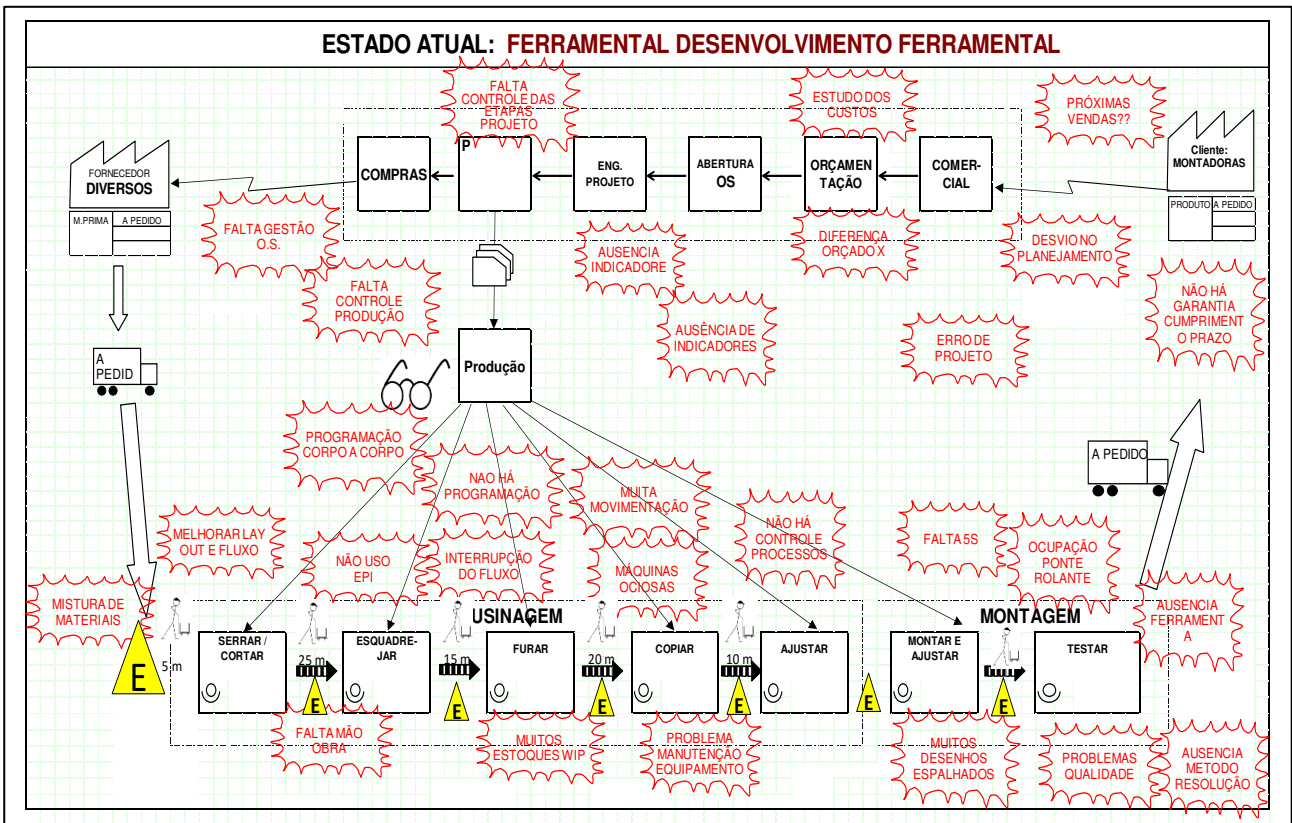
ESTADO ATUAL: FERRAMENTAL DESENVOLVIMENTO FERRAMENTAL

FALTA CONTROLE DAS ETAPAS PROJETO

ESTUDO DOS CUSTOS

PRÓXIMAS VENDAS??

FORNECEDOR DIVERSOS

M.PRIMA | A PEDIDO

COMPRAS

P

ENG. PROJETO

ABERTURA OS

ORÇAMENTAÇÃO

COMERCIAL

Cliente: MONTADORAS

PRODUTO | A PEDIDO

FALTA GESTÃO O.S.

AUSENCIA INDICADORE

DIFERENÇA ORÇADO X

DESVIO NO PLANEJAMENTO

FALTA CONTROLE PRODUÇÃO

AUSÊNCIA DE INDICADORES

NÃO HÁ GARANTIA CUMPRIMENTO PRAZO

A PEDID

Produção

ERRO DE PROJETO

PROGRAMAÇÃO CORPO A CORPO

NAO HÁ PROGRAMAÇÃO

MUITA MOVIMENTAÇÃO

A PEDIDO

MELHORAR LAY OUT E FLUXO

NÃO HÁ CONTROLE PROCESSOS

FALTA 5S

NÃO USO EPI

INTERRUPÇÃO DO FLUXO

MAQUINAS OCIOSAS

OCUPAÇÃO PONTE ROLANTE

MISTURA DE MATERIAIS

USINAGEM

MONTAGEM

AUSENCIA FERRAMENTA

SERRAR / CORTAR

ESQUADREJAR

FURAR

COPIAR

AJUSTAR

MONTAR E AJUSTAR

TESTAR

5 m

25 m

15 m

20 m

10 m

E

E

E

E

E

E

E

FALTA MÃO OBRA

MUITOS ESTOQUES WIP

PROBLEMA MANUTENÇÃO EQUIPAMENTO

MUITOS DESENHOS ESPALHADOS

PROBLEMAS QUALIDADE

AUSENCIA METODO RESOLUÇÃO